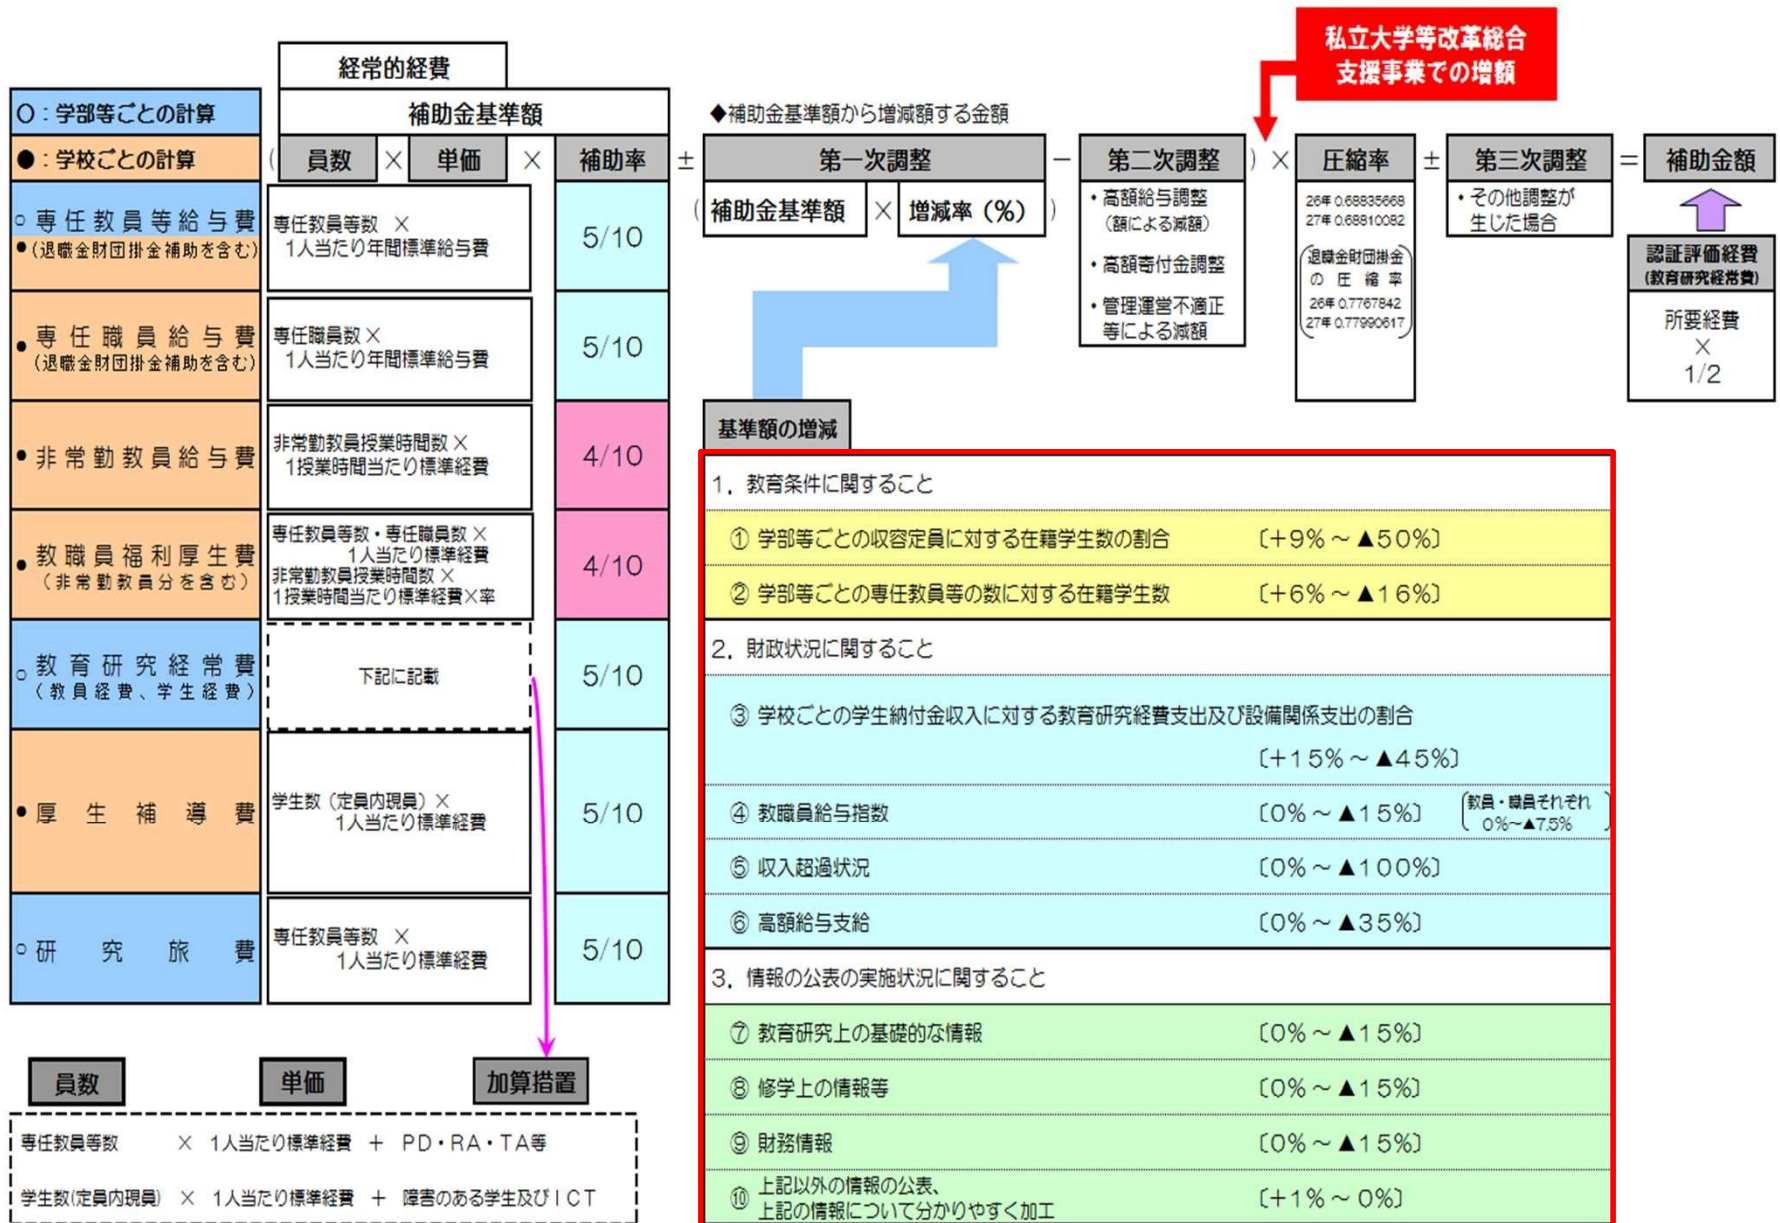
経常的経費

補助金基準額

○：学部等ごとの計算

●：学校ごとの計算

( 員数 × 単価 × 補助率 ± 第一次調整 − 第二次調整 ) × 圧縮率 ± 第三次調整 = 補助金額

◆補助金基準額から増減額する金額

私立大学等改革総合支援事業での増額

( 補助金基準額 × 増減率（%） )

・高額給与調整（額による減額）
・高額寄付金調整
・管理運営不適正等による減額

26年 0.68835668
27年 0.68810082
（退職金財団掛金の圧縮率 26年 0.7767842 27年 0.77990617）

・その他調整が生じた場合

認証評価経費（教育研究経常費）
所要経費 × 1/2

| | | |
|---|---|---|
| ○専任教員等給与費 ●（退職金財団掛金補助を含む） | 専任教員等数 × 1人当たり年間標準給与費 | 5/10 |
| ●専任職員給与費（退職金財団掛金補助を含む） | 専任職員数× 1人当たり年間標準給与費 | 5/10 |
| ●非常勤教員給与費 | 非常勤教員授業時間数× 1授業時間当たり標準経費 | 4/10 |
| ●教職員福利厚生費（非常勤教員分を含む） | 専任教員等数・専任職員数× 1人当たり標準経費 非常勤教員授業時間数× 1授業時間当たり標準経費×率 | 4/10 |
| ○教育研究経常費（教員経費、学生経費） | 下記に記載 | 5/10 |
| ●厚生補導費 | 学生数（定員内現員）× 1人当たり標準経費 | 5/10 |
| ○研究旅費 | 専任教員等数 × 1人当たり標準経費 | 5/10 |

基準額の増減

1．教育条件に関すること
① 学部等ごとの収容定員に対する在籍学生数の割合 〔+9%～▲50%〕
② 学部等ごとの専任教員等の数に対する在籍学生数 〔+6%～▲16%〕
2．財政状況に関すること
③ 学校ごとの学生納付金収入に対する教育研究経費支出及び設備関係支出の割合 〔+15%～▲45%〕
④ 教職員給与指数 〔0%～▲15%〕（教員・職員それぞれ 0%～▲7.5%）
⑤ 収入超過状況 〔0%～▲100%〕
⑥ 高額給与支給 〔0%～▲35%〕
3．情報の公表の実施状況に関すること
⑦ 教育研究上の基礎的な情報 〔0%～▲15%〕
⑧ 修学上の情報等 〔0%～▲15%〕
⑨ 財務情報 〔0%～▲15%〕
⑩ 上記以外の情報の公表、上記の情報について分かりやすく加工 〔+1%～0%〕

員数　単価　加算措置

専任教員等数 × 1人当たり標準経費 ＋ PD・RA・TA等
学生数(定員内現員) × 1人当たり標準経費 ＋ 障害のある学生及びICT